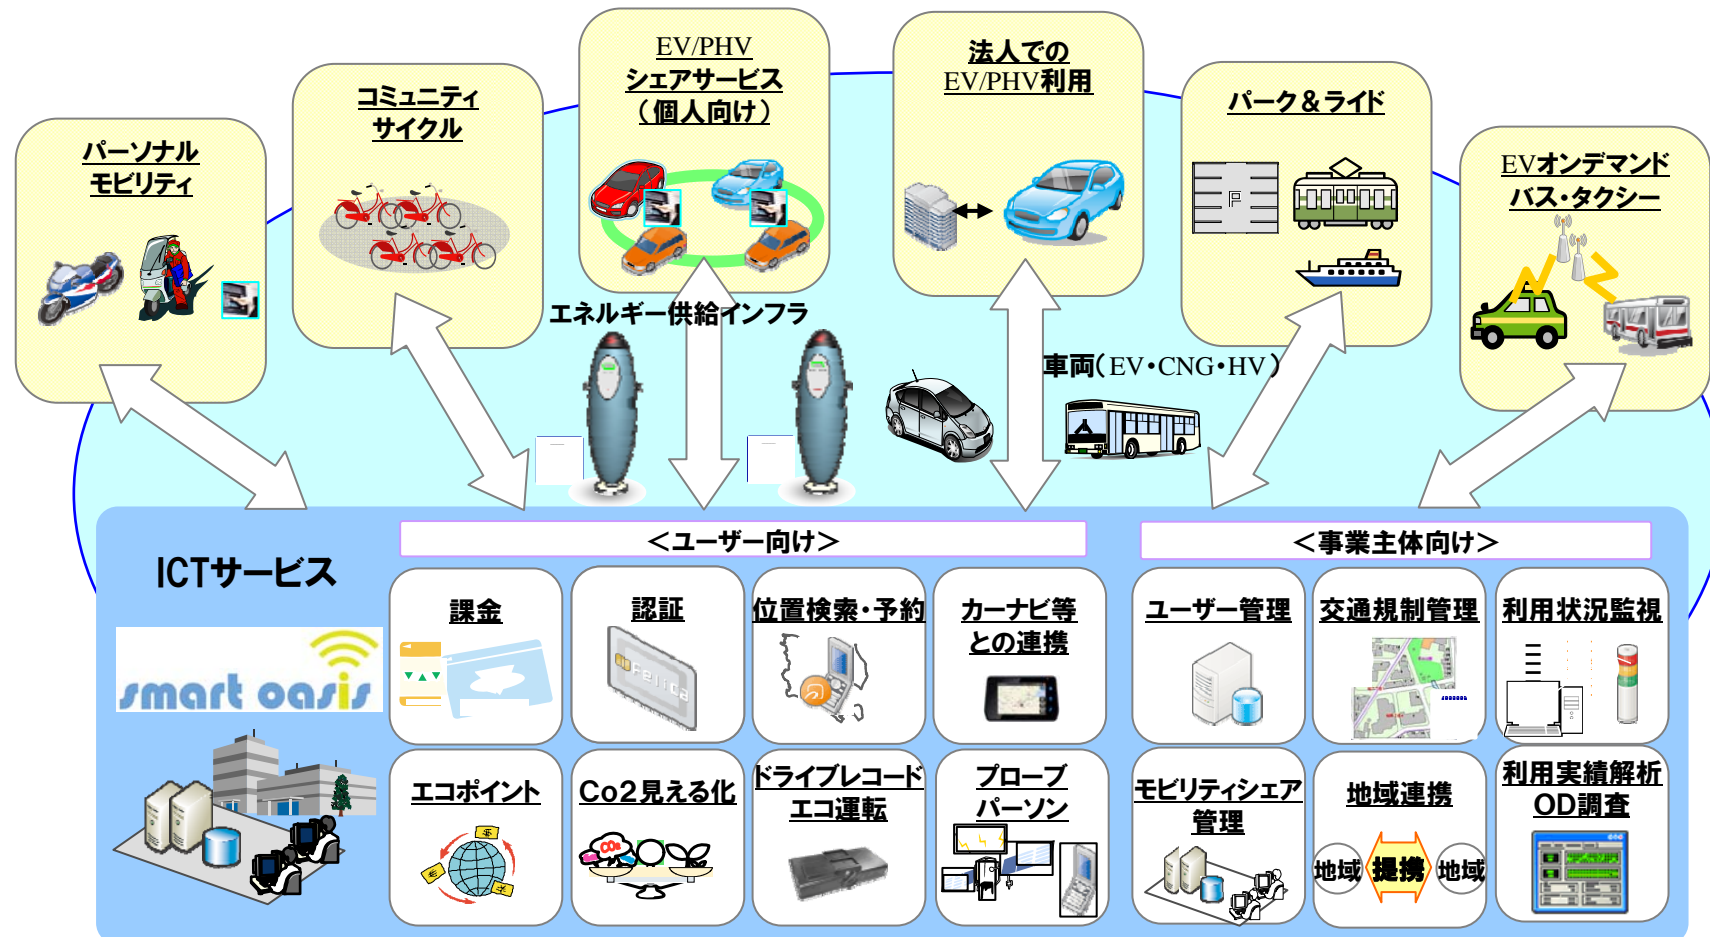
パーソナルモビリティ

コミュニティサイクル

EV/PHV シェアサービス（個人向け）

法人での EV/PHV利用

パーク＆ライド

EVオンデマンド バス・タクシー

エネルギー供給インフラ

車両（EV•CNG•HV）

ICTサービス

smart oasis

＜ユーザー向け＞

＜事業主体向け＞

課金

認証

Felica

位置検索・予約

カーナビ等との連携

ユーザー管理

交通規制管理

利用状況監視

エコポイント

Co2見える化

ドライブレコードエコ運転

プローブパーソン

モビリティシェア管理

地域連携

地域

提携

地域

利用実績解析 OD調査